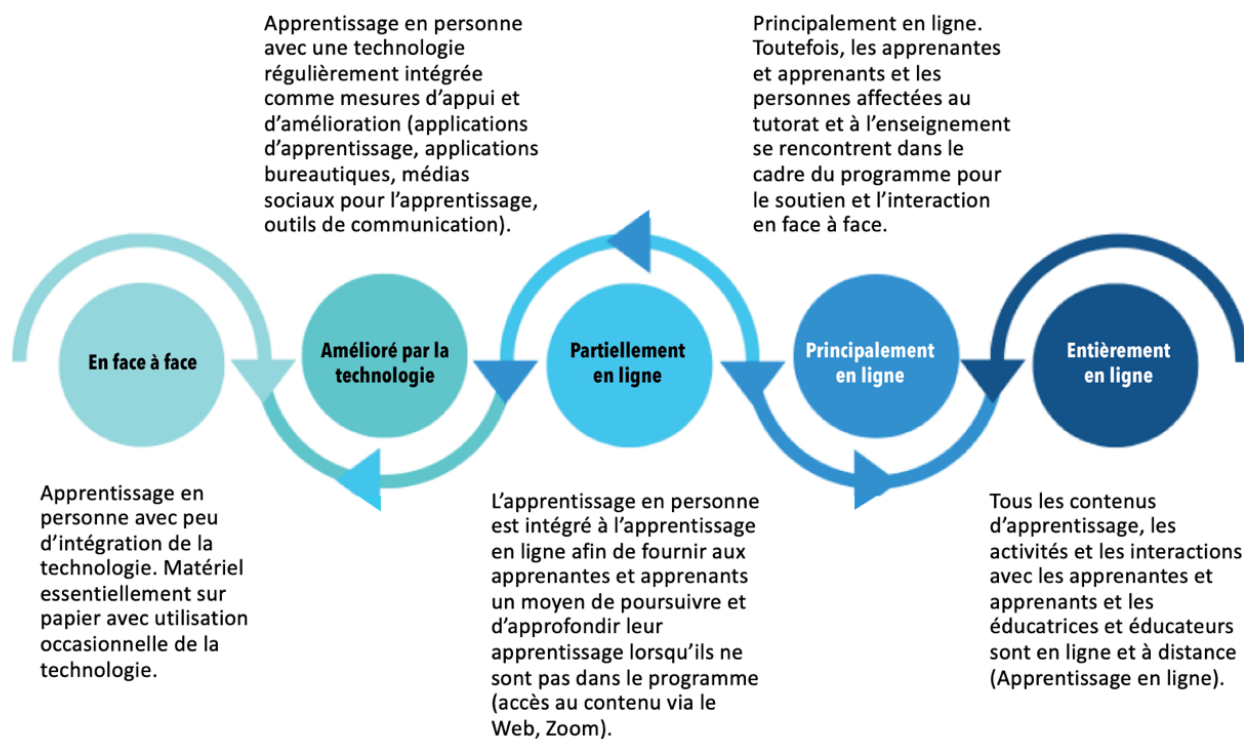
Apprentissage en personne avec une technologie régulièrement intégrée comme mesures d'appui et d'amélioration (applications d'apprentissage, applications bureautiques, médias sociaux pour l'apprentissage, outils de communication).

Principalement en ligne. Toutefois, les apprenantes et apprenants et les personnes affectées au tutorat et à l'enseignement se rencontrent dans le cadre du programme pour le soutien et l'interaction en face à face.

En face à face

Amélioré par la technologie

Partiellement en ligne

Principalement en ligne

Entièrement en ligne

Apprentissage en personne avec peu d'intégration de la technologie. Matériel essentiellement sur papier avec utilisation occasionnelle de la technologie.

L'apprentissage en personne est intégré à l'apprentissage en ligne afin de fournir aux apprenantes et apprenants un moyen de poursuivre et d'approfondir leur apprentissage lorsqu'ils ne sont pas dans le programme (accès au contenu via le Web, Zoom).

Tous les contenus d'apprentissage, les activités et les interactions avec les apprenantes et apprenants et les éducatrices et éducateurs sont en ligne et à distance (Apprentissage en ligne).